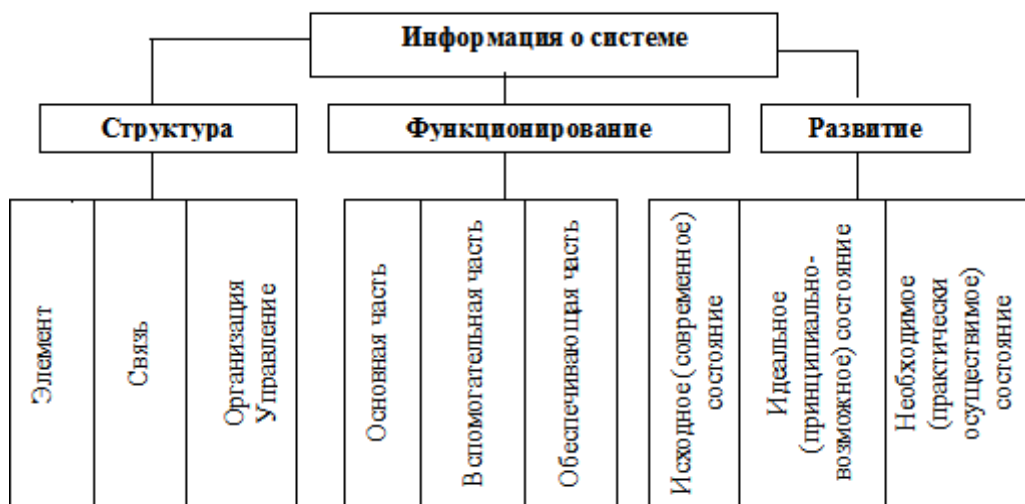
Информация о системе

Структура

Функционирование

Развитие

Элемент

Связь

Организация
Управление

Основная часть

Вспомогательная часть

Обеспечивающая часть

Исходное (современное) состояние

Идеальное (принципиально-возможное) состояние

Необходимое (практически осуществимое) состояние